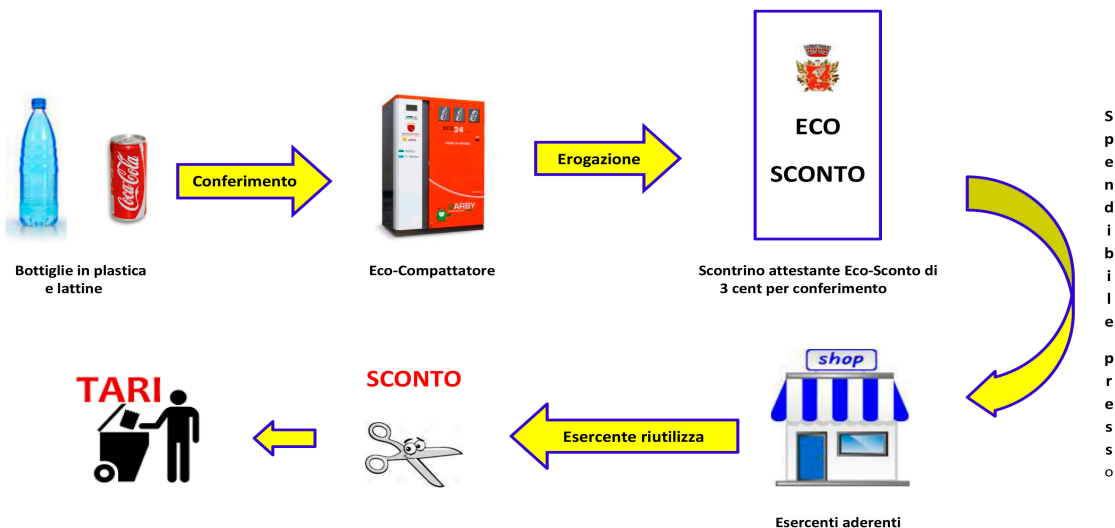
Conferimento

Erogazione

ECO
SCONTO

Bottiglie in plastica e lattine

Eco-Compattatore

Scontrino attestante Eco-Sconto di 3 cent per conferimento

Spendibile presso

TARI

SCONTO

Esercente riutilizza

shop

Esercenti aderenti